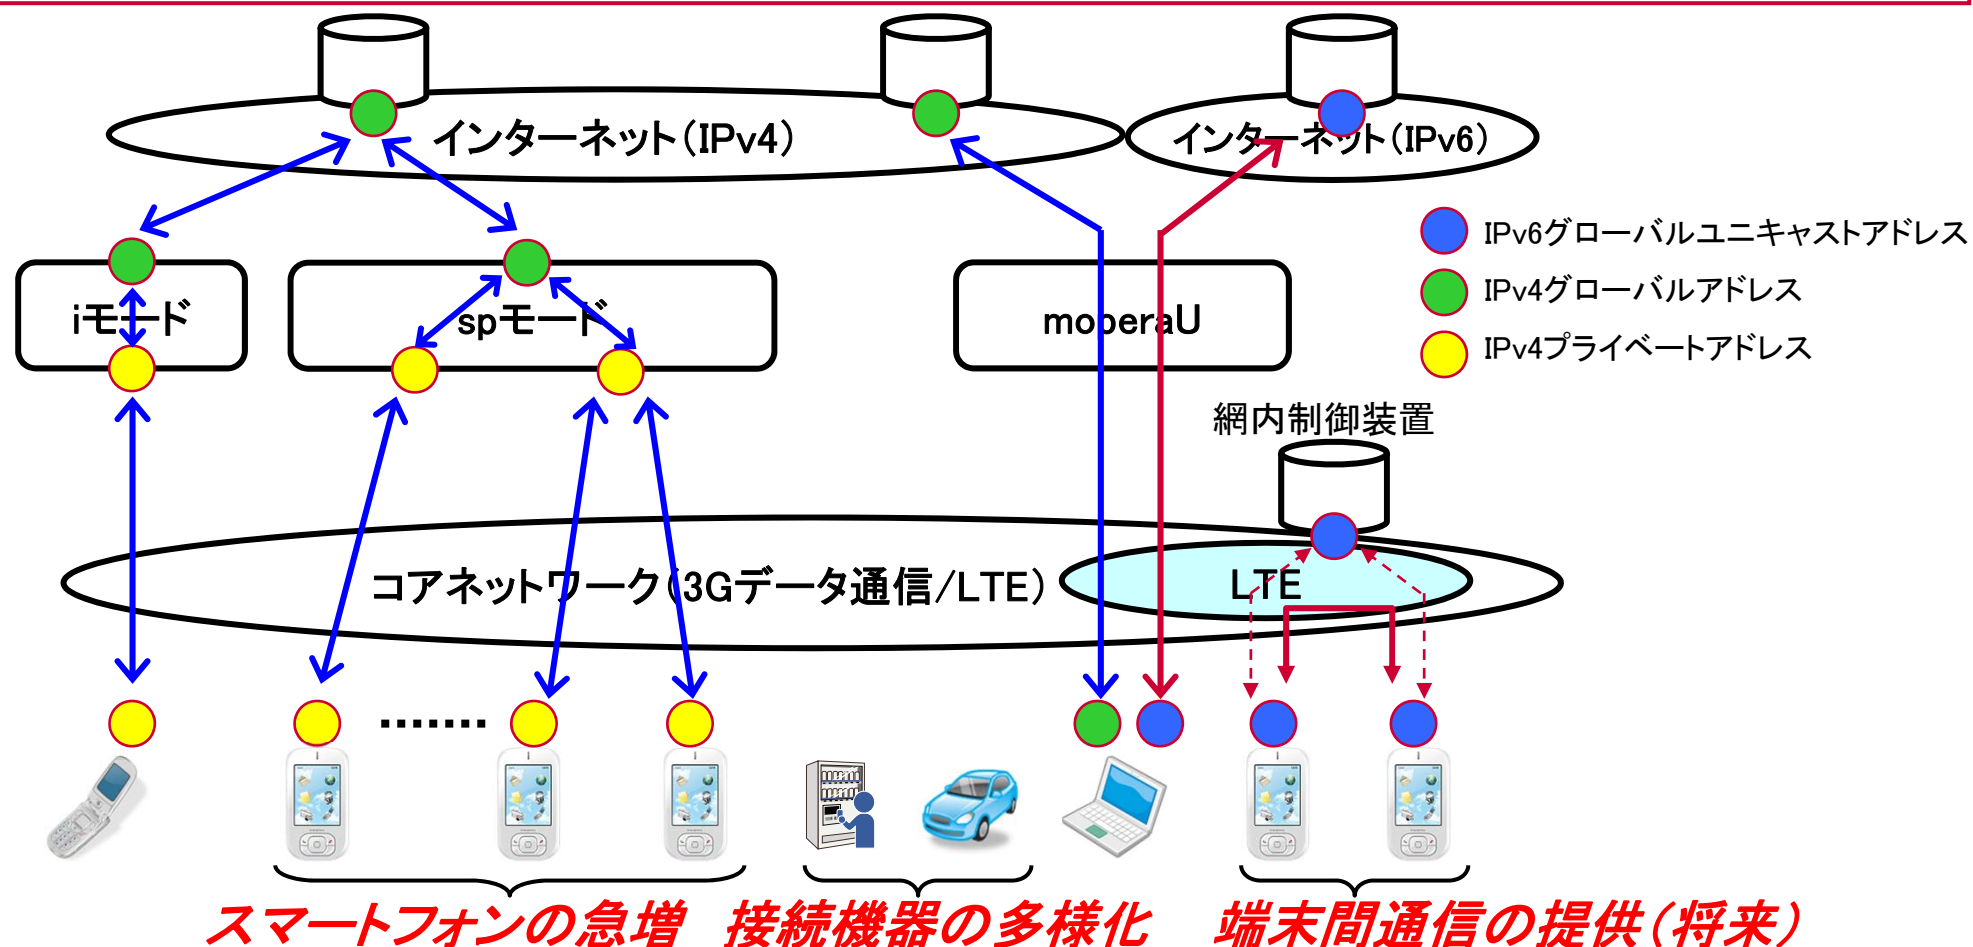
インターネット(IPv4)

インターネット(IPv6)

IPv6グローバルユニキャストアドレス

IPv4グローバルアドレス

IPv4プライベートアドレス

iモード

spモード

moperaU

網内制御装置

コアネットワーク(3Gデータ通信/LTE)

LTE

.......

スマートフォンの急増

接続機器の多様化

端末間通信の提供(将来)